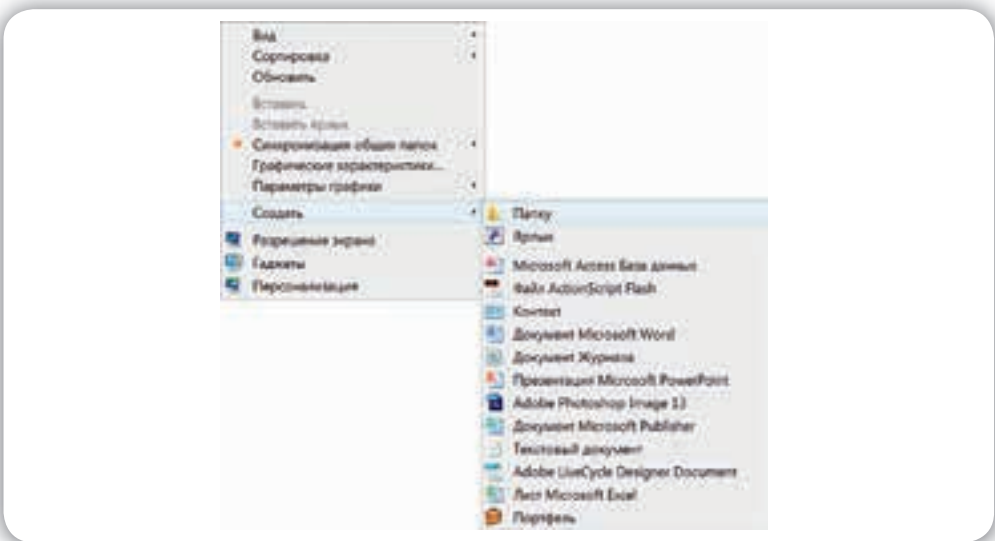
Вид
Сортировка
Обновить

Вставить
Вставить ярлык
Синхронизация общих папок
Графические характеристики...
Параметры графики
Создать
Разрешение экрана
Гаджеты
Персонализация

Папку
Ярлык
Microsoft Access База данных
Файл ActionScript Flash
Контакт
Документ Microsoft Word
Документ Журнала
Презентация Microsoft PowerPoint
Adobe Photoshop Image 13
Документ Microsoft Publisher
Текстовый документ
Adobe LiveCycle Designer Document
Лист Microsoft Excel
Портфель